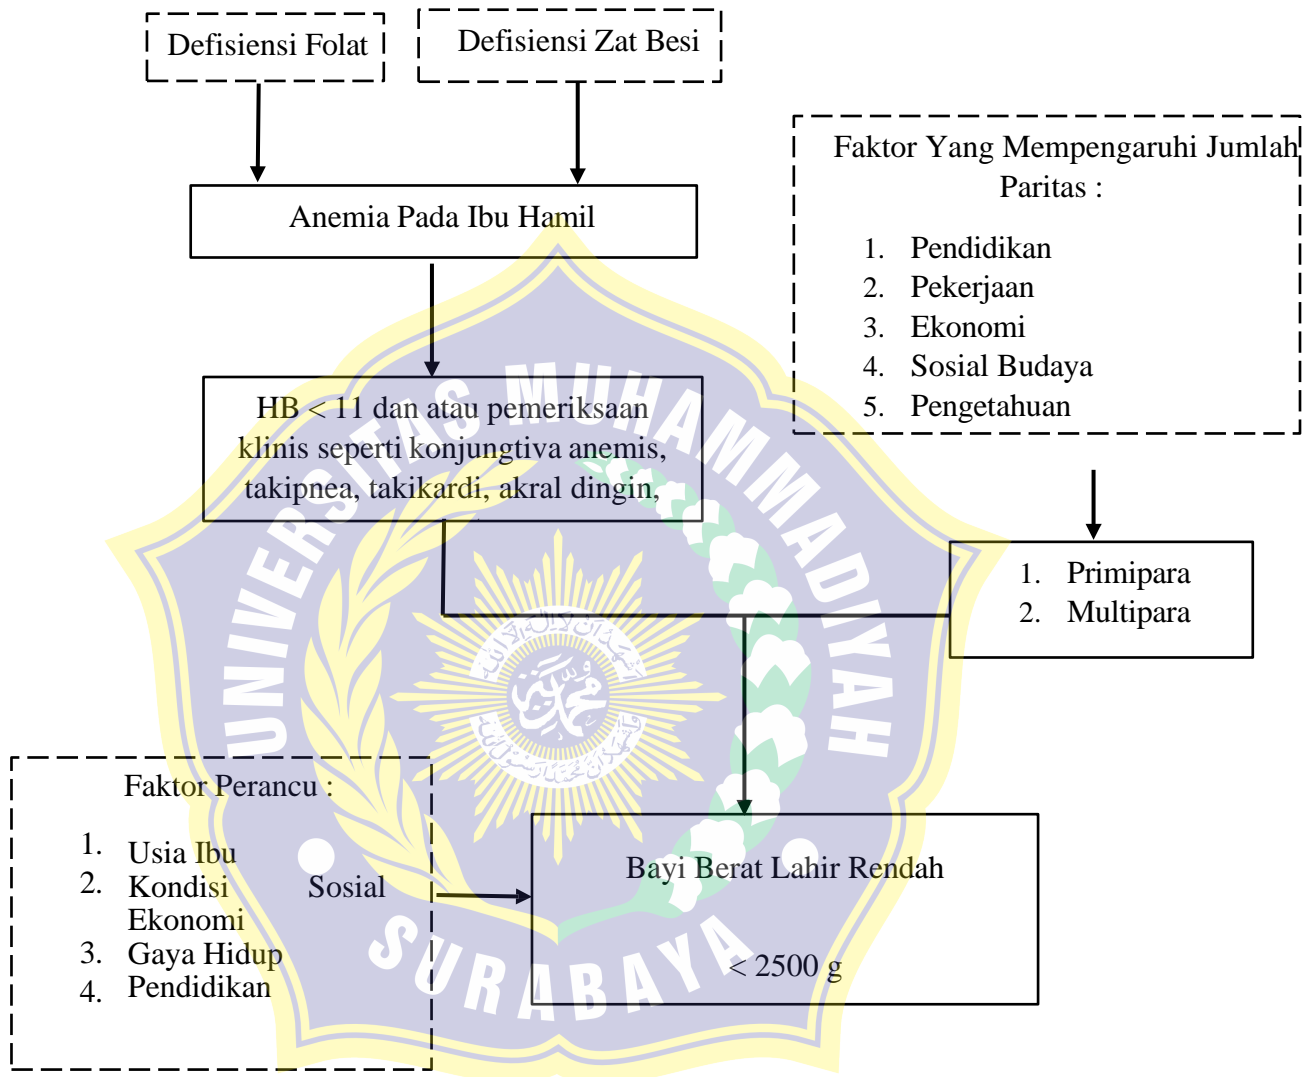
Defisiensi Folat

Defisiensi Zat Besi

Anemia Pada Ibu Hamil

HB < 11 dan atau pemeriksaan klinis seperti konjungtiva anemis, takipnea, takikardi, akral dingin,

Faktor Yang Mempengaruhi Jumlah Paritas :

1. Pendidikan
2. Pekerjaan
3. Ekonomi
4. Sosial Budaya
5. Pengetahuan

1. Primipara
2. Multipara

Faktor Perancu :

1. Usia Ibu
2. Kondisi Sosial Ekonomi
3. Gaya Hidup
4. Pendidikan

Bayi Berat Lahir Rendah

< 2500 g

UNIVERSITAS MUHAMMADIYAH SURABAYA